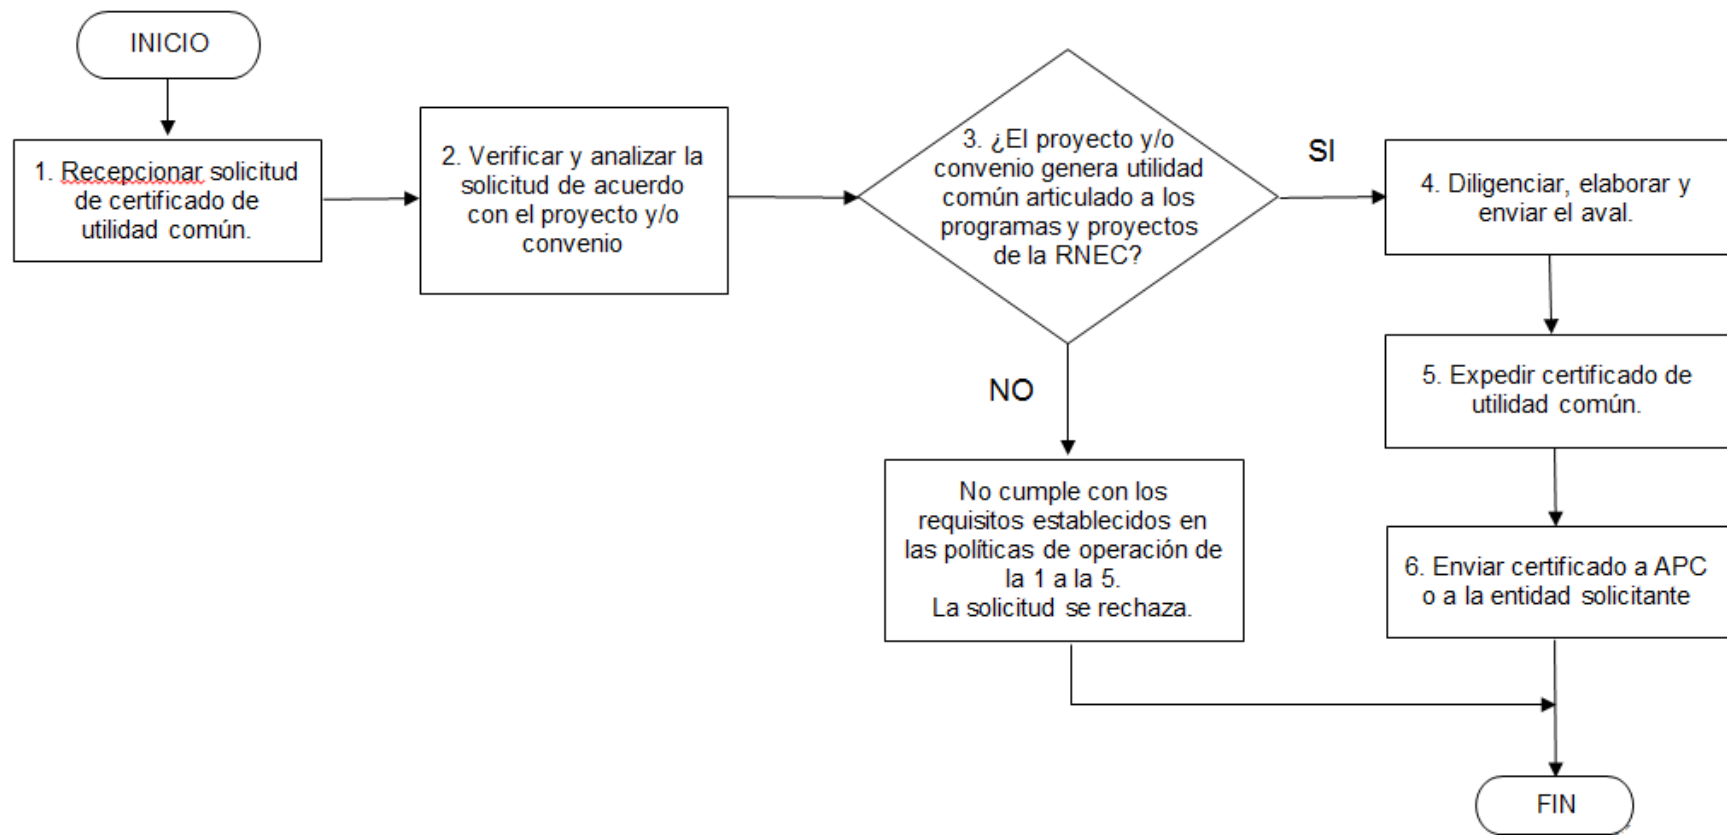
INICIO

1. Recepcionar solicitud de certificado de utilidad común.

2. Verificar y analizar la solicitud de acuerdo con el proyecto y/o convenio

3. ¿El proyecto y/o convenio genera utilidad común articulado a los programas y proyectos de la RNEC?

SI

NO

4. Diligenciar, elaborar y enviar el aval.

5. Expedir certificado de utilidad común.

6. Enviar certificado a APC o a la entidad solicitante

No cumple con los requisitos establecidos en las políticas de operación de la 1 a la 5.
La solicitud se rechaza.

FIN